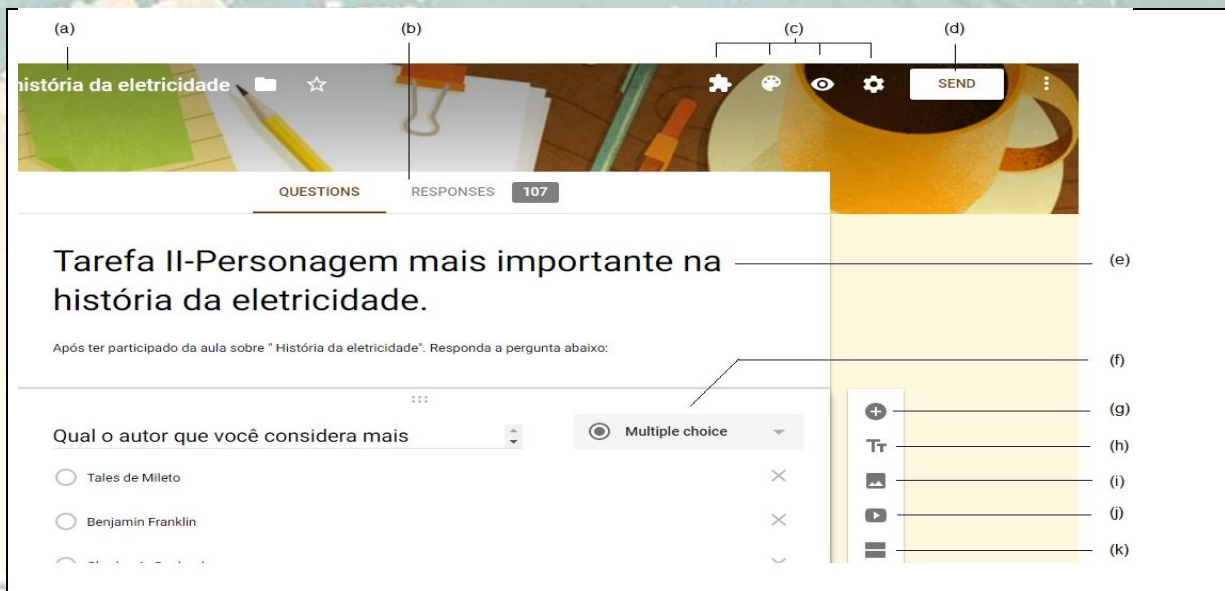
(a)

(b)

(c)

(d)

história da eletricidade

SEND

QUESTIONS

RESPONSES 107

Tarefa II-Personagem mais importante na história da eletricidade.

(e)

Após ter participado da aula sobre " História da eletricidade". Responda a pergunta abaixo:

(f)

Qual o autor que você considera mais

Multiple choice

(g)

(h)

(i)

(j)

(k)

Tales de Mileto

Benjamin Franklin

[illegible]